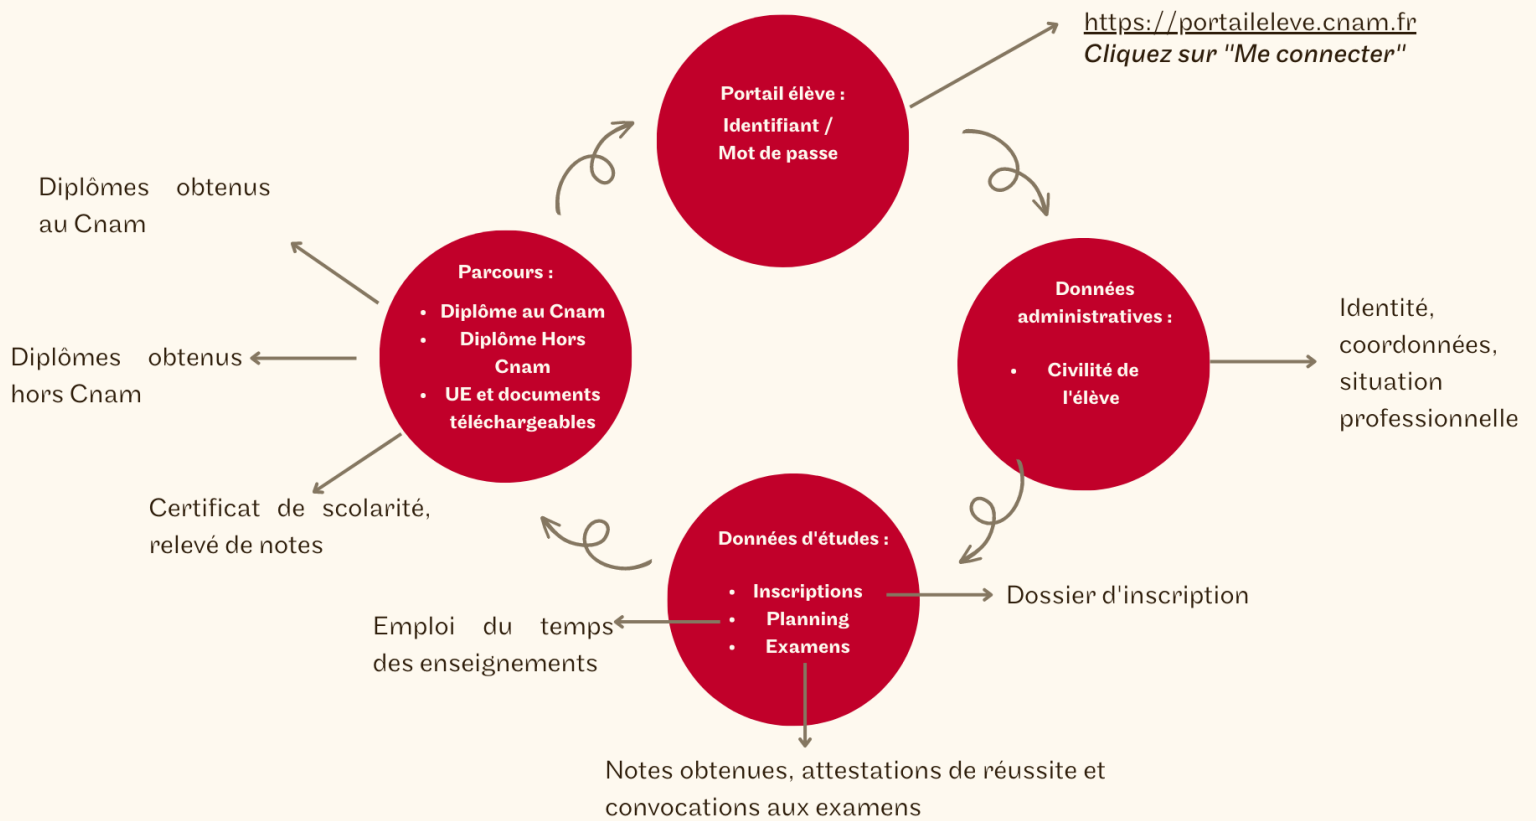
https://portaileleve.cnam.fr
Cliquez sur "Me connecter"

Portail élève :
Identifiant / Mot de passe

Données administratives :
- Civilité de l'élève

Identité, coordonnées, situation professionnelle

Données d'études :
- Inscriptions
- Planning
- Examens

Dossier d'inscription

Emploi du temps des enseignements

Notes obtenues, attestations de réussite et convocations aux examens

Parcours :
- Diplôme au Cnam
- Diplôme Hors Cnam
- UE et documents téléchargeables

Diplômes obtenus au Cnam

Diplômes obtenus hors Cnam

Certificat de scolarité, relevé de notes